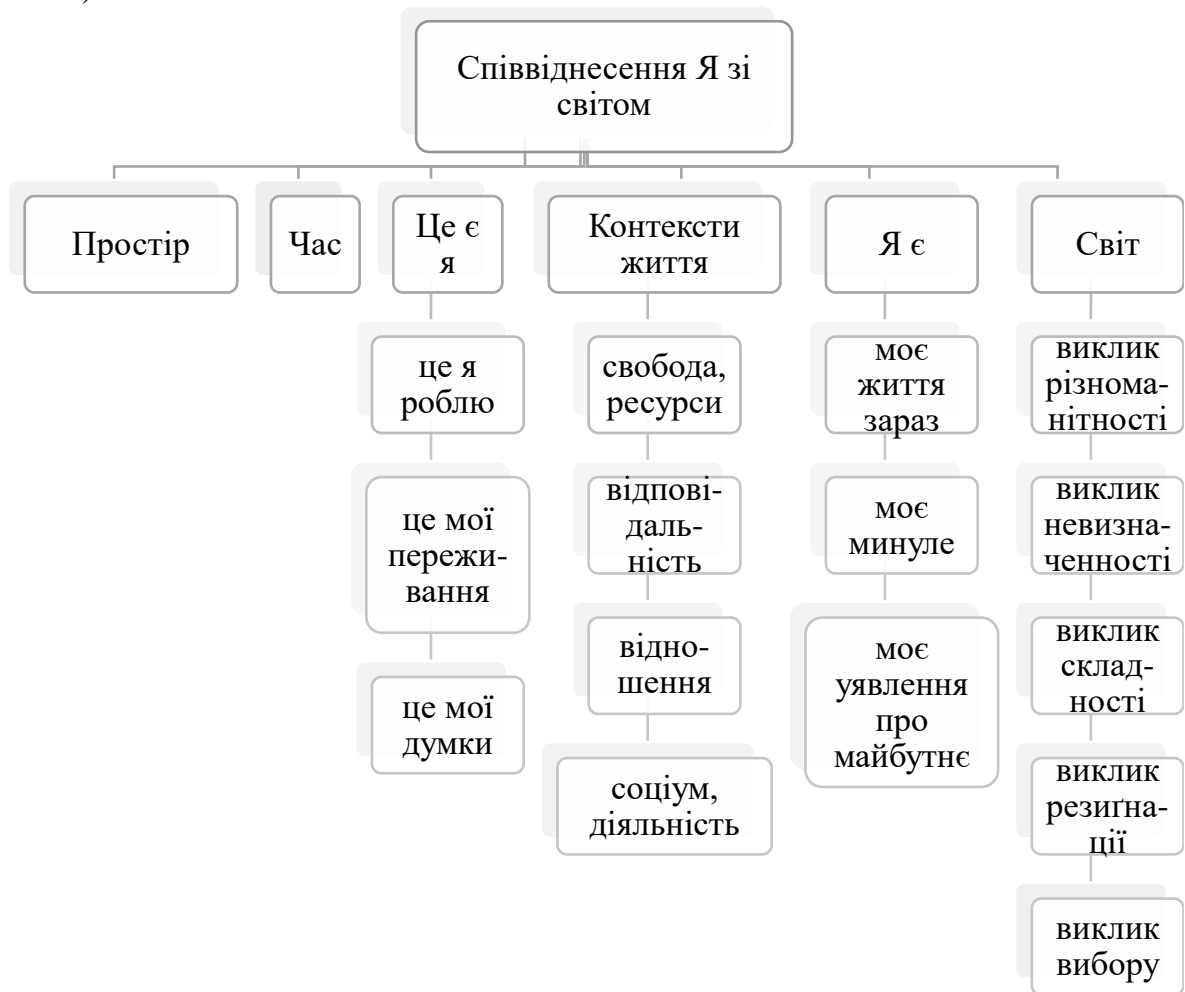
Співвіднесення Я зі світом

Простір

Час

Це є я

це я роблю

це мої переживання

це мої думки

Контексти життя

свобода, ресурси

відповідальність

відношення

соціум, діяльність

Я є

моє життя зараз

моє минуле

моє уявлення про майбутнє

Світ

виклик різноманітності

виклик невизначенності

виклик складності

виклик резиґнації

виклик вибору